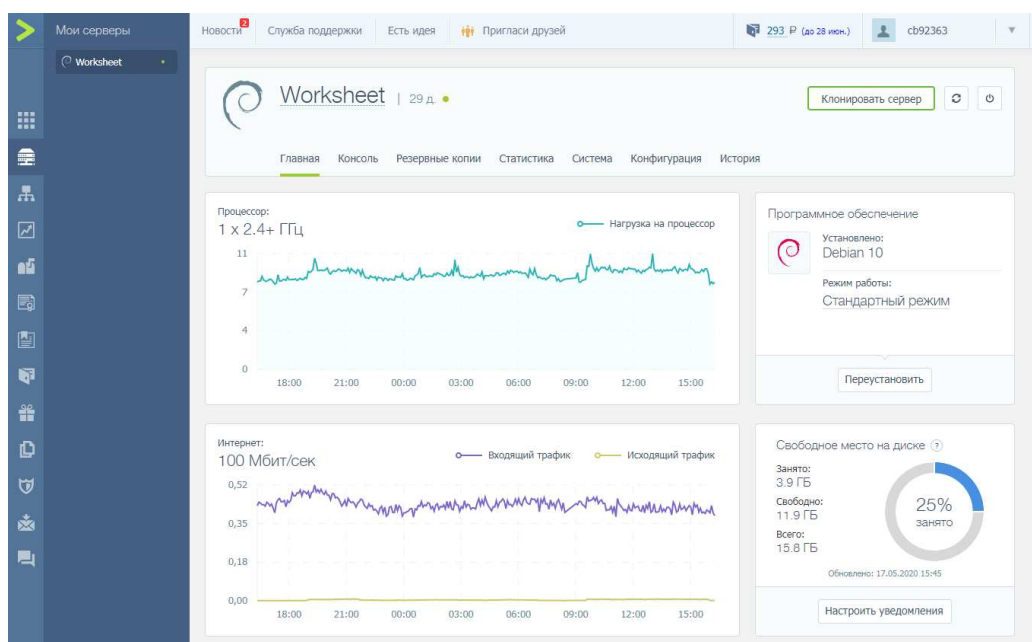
Мои серверы

Worksheet

Новости 2 Служба поддержки Есть идея Пригласи друзей

293 ₽ (до 28 июн.) cb92363

Worksheet | 29 д.

Клонировать сервер

Главная Консоль Резервные копии Статистика Система Конфигурация История

Процессор:
1 x 2.4+ ГГц

Нагрузка на процессор

11
7
4
0

18:00 21:00 00:00 03:00 06:00 09:00 12:00 15:00

Программное обеспечение

Установлено:
Debian 10

Режим работы:
Стандартный режим

Переустановить

Интернет:
100 Мбит/сек

Входящий трафик Исходящий трафик

0,52
0,35
0,18
0,00

18:00 21:00 00:00 03:00 06:00 09:00 12:00 15:00

Свободное место на диске ?

Занято:
3.9 ГБ

Свободно:
11.9 ГБ

Всего:
15.8 ГБ

25%
занято

Обновлено: 17.05.2020 15:45

Настроить уведомления